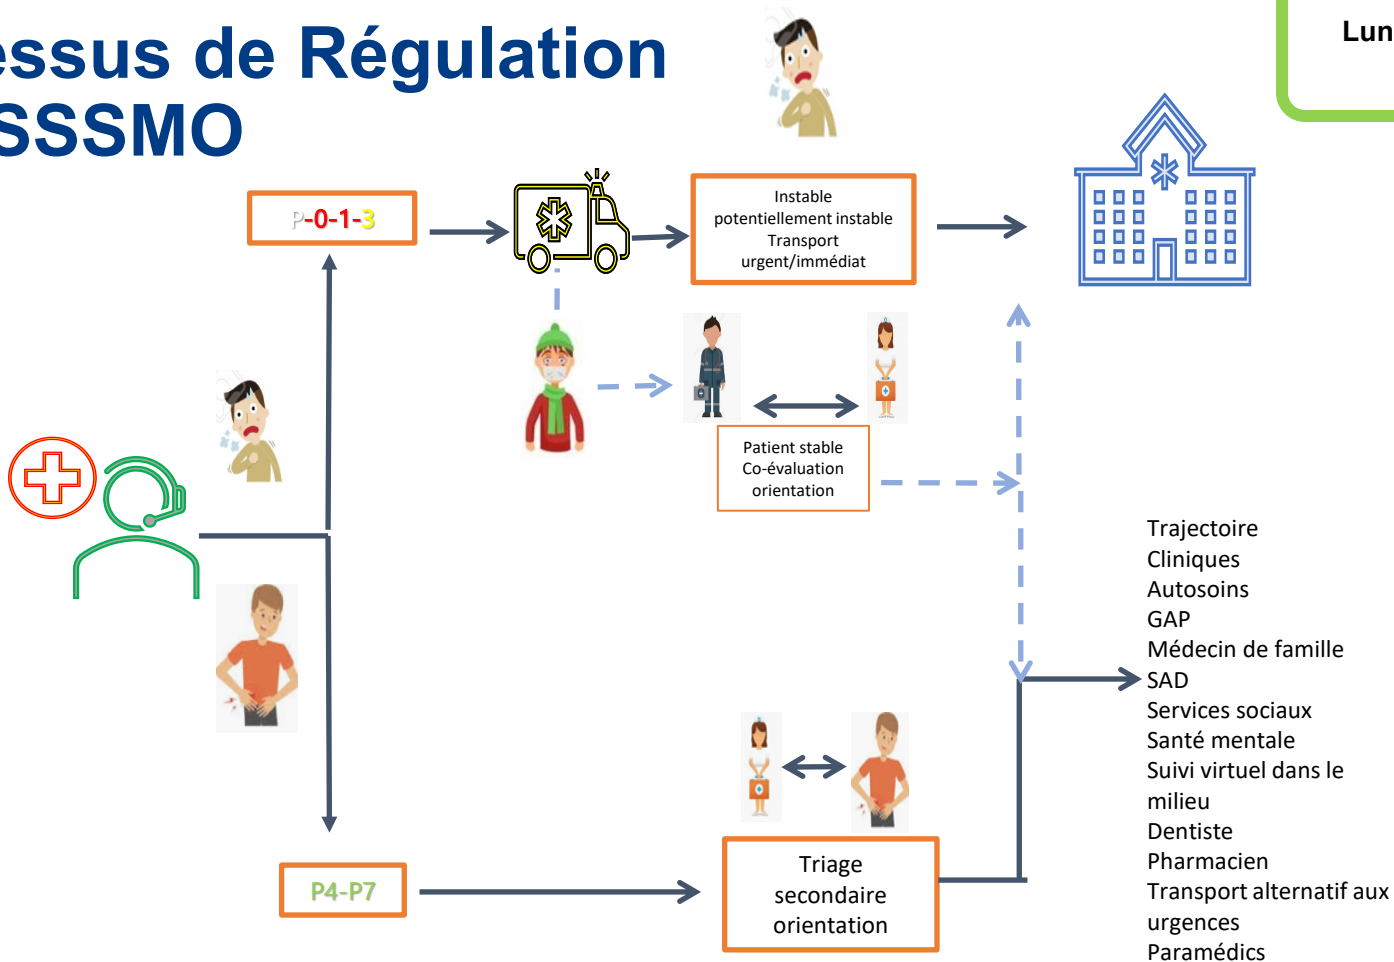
essus de Régulation
SSSMO

Lun

P-0-1-3

Instable
potentiellement instable
Transport
urgent/immédiat

Patient stable
Co-évaluation
orientation

Trajectoire
Cliniques
Autosoins
GAP
Médecin de famille
SAD
Services sociaux
Santé mentale
Suivi virtuel dans le milieu
Dentiste
Pharmacien
Transport alternatif aux urgences
Paramédics

P4-P7

Triage
secondaire
orientation